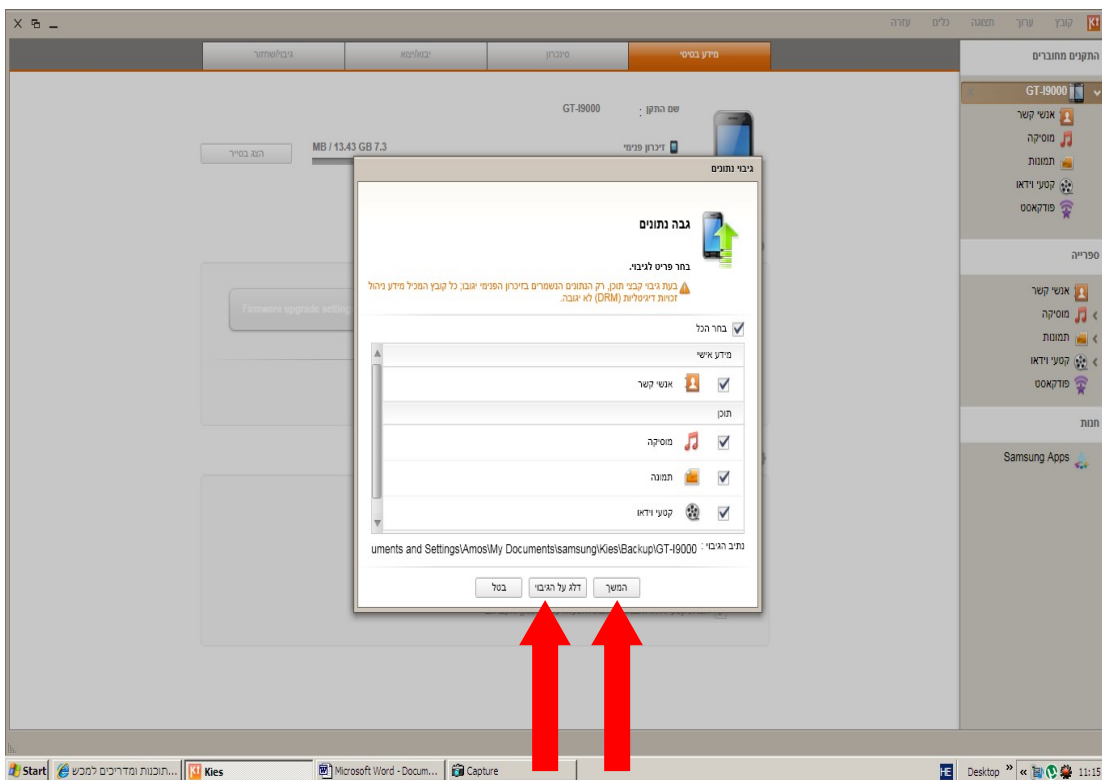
קובץ ערוך תצוגה כלים עזרה

מידע בסיסי סינכרון ייבוא/ייצא גיבוי/שחזור

התקנים מחוברים
GT-I9000
אנשי קשר
מוסיקה
תמונות
קטעי וידאו
פודקאסט

ספרייה
אנשי קשר
מוסיקה
תמונות
קטעי וידאו
פודקאסט

חנות
Samsung Apps

שם התקן : GT-I9000
זיכרון פנימי MB / 13.43 GB 7.3
הצג בסייר
Firmware upgrade setting

גיבוי נתונים
גבה נתונים
בחר פריט לגיבוי.
בעת גיבוי קבצי תוכן, רק הנתונים השמורים בזיכרון הפנימי יגובו, כל קובץ המכיל מידע ניהול זכויות דיגיטליות (DRM) לא יגובה.
בחר הכל
מידע אישי
אנשי קשר
תוכן
מוסיקה
תמונה
קטעי וידאו
נתיב הגיבוי : uments and Settings\Amos\My Documents\samsung\Kies\Backup\GT-I9000
המשך דלג על הגיבוי בטל

Start ...תוכנות ומדריכים למכש Kies Microsoft Word - Docum... Capture HE Desktop » « 11:15